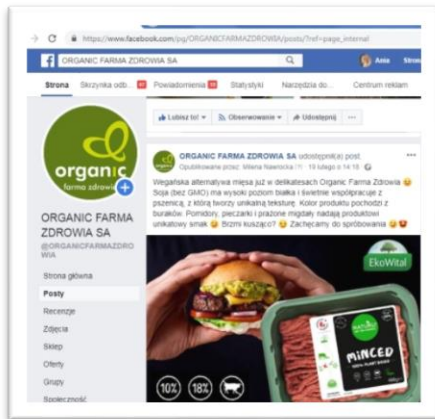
https://www.facebook.com/pg/ORGANICFARMAZDROWIA/posts/?ref=page_internal

ORGANIC FARMA ZDROWIA SA

Ania

Strona

Skrzynka odb...

Powiadomienia

Statystyki

Narzędzia do...

Centrum reklam

organic
farma zdrowia

ORGANIC FARMA ZDROWIA SA

@ORGANICFARMAZDROWIA

Strona główna

Posty

Recenzje

Zdjęcia

Sklep

Oferty

Grupy

Społeczność

Lubisz to!

Obserwowanie

Udostępnij

ORGANIC FARMA ZDROWIA SA udostępnił(a) post.

Opublikowane przez: Milena Nawrocka · 19 lutego o 14:18

Wegańska alternatywa mięsa już w delikatesach Organic Farma Zdrowia 😊 Soja (bez GMO) ma wysoki poziom białka i świetnie współpracuje z pszenicą, z którą tworzy unikalną teksturę. Kolor produktu pochodzi z buraków. Pomidory, pieczarki i prażone migdały nadają produktowi unikatowy smak 😊 Brzmi kusząco? 😊 Zachęcamy do spróbowania 😊

EkoWital

MINCED

10%

18%